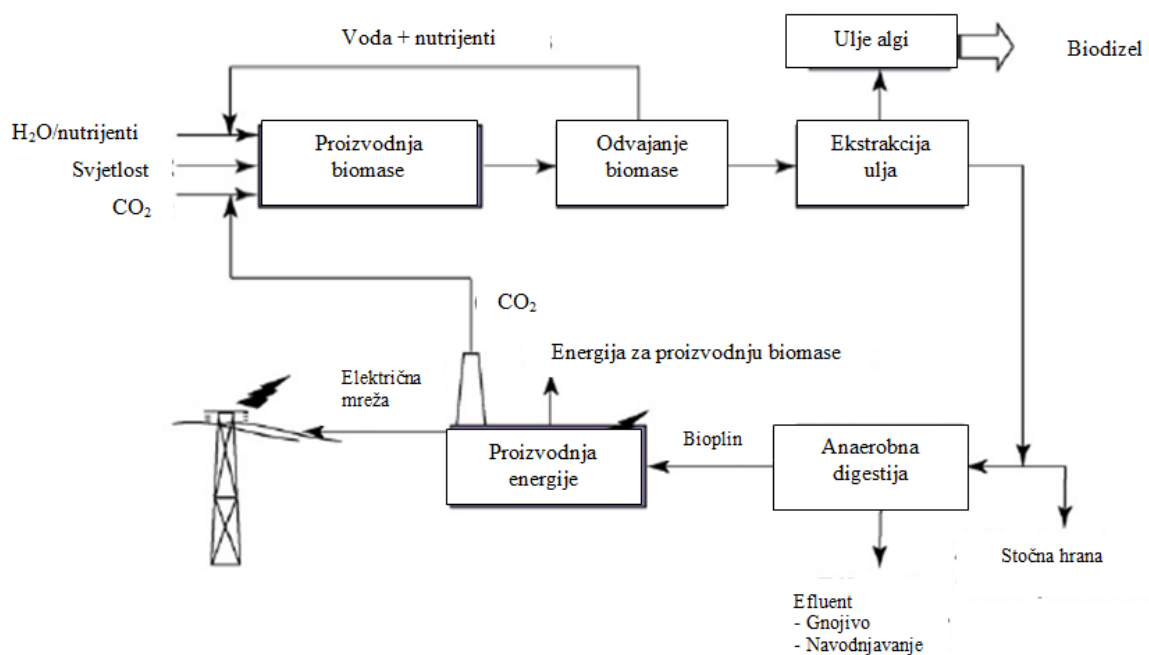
Voda + nutrijenti

Ulje algi

Biodizel

$H_2O$/nutrijenti

Svjetlost

$CO_2$

Proizvodnja biomase

Odvajanje biomase

Ekstrakcija ulja

$CO_2$

Energija za proizvodnju biomase

Električna mreža

Proizvodnja energije

Bioplin

Anaerobna digestija

Stočna hrana

Efluent
- Gnojivo
- Navodnjavanje